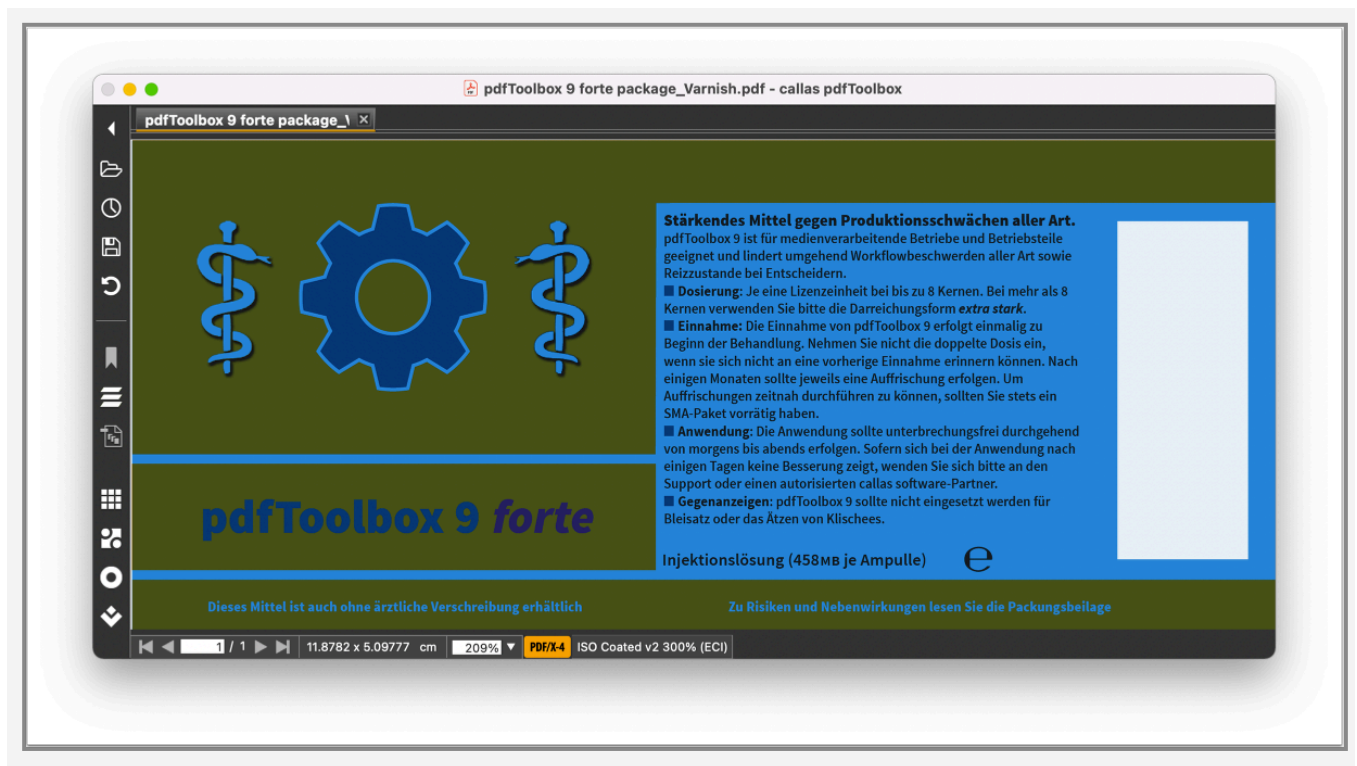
pdfToolbox 9 forte package_Varnish.pdf - callas pdfToolbox

pdfToolbox 9 forte package_\

pdfToolbox 9 forte

Stärkendes Mittel gegen Produktionsschwächen aller Art.
pdfToolbox 9 ist für medienverarbeitende Betriebe und Betriebsteile geeignet und lindert umgehend Workflowbeschwerden aller Art sowie Reizzustande bei Entscheidern.
■ Dosierung: Je eine Lizenzeinheit bei bis zu 8 Kernen. Bei mehr als 8 Kernen verwenden Sie bitte die Darreichungsform extra stark.
■ Einnahme: Die Einnahme von pdfToolbox 9 erfolgt einmalig zu Beginn der Behandlung. Nehmen Sie nicht die doppelte Dosis ein, wenn sie sich nicht an eine vorherige Einnahme erinnern können. Nach einigen Monaten sollte jeweils eine Auffrischung erfolgen. Um Auffrischungen zeitnah durchführen zu können, sollten Sie stets ein SMA-Paket vorrätig haben.
■ Anwendung: Die Anwendung sollte unterbrechungsfrei durchgehend von morgens bis abends erfolgen. Sofern sich bei der Anwendung nach einigen Tagen keine Besserung zeigt, wenden Sie sich bitte an den Support oder einen autorisierten callas software-Partner.
■ Gegenanzeigen: pdfToolbox 9 sollte nicht eingesetzt werden für Bleisatz oder das Ätzen von Klischees.

Injektionslösung (458MB je Ampulle)

Dieses Mittel ist auch ohne ärztliche Verschreibung erhältlich

Zu Risiken und Nebenwirkungen lesen Sie die Packungsbeilage

1 / 1 11.8782 x 5.09777 cm 209% PDF/X-4 ISO Coated v2 300% (ECI)